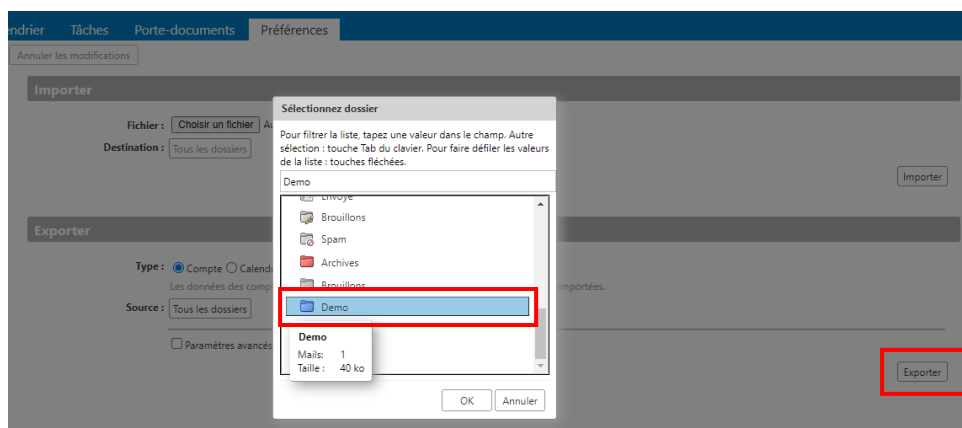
endrier Tâches Porte-documents Préférences

Annuler les modifications

Importer

Fichier : Choisir un fichier A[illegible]

Destination : Tous les dossiers

Importer

Exporter

Type : Compte Calend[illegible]

Les données des comp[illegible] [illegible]mportées.

Source : Tous les dossiers

Paramètres avancé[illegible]

Exporter

Sélectionnez dossier

Pour filtrer la liste, tapez une valeur dans le champ. Autre sélection : touche Tab du clavier. Pour faire défiler les valeurs de la liste : touches fléchées.

Demo

Envoyé

Brouillons

Spam

Archives

Brouillons

Demo

Demo
Mails: 1
Taille : 40 ko

OK Annuler